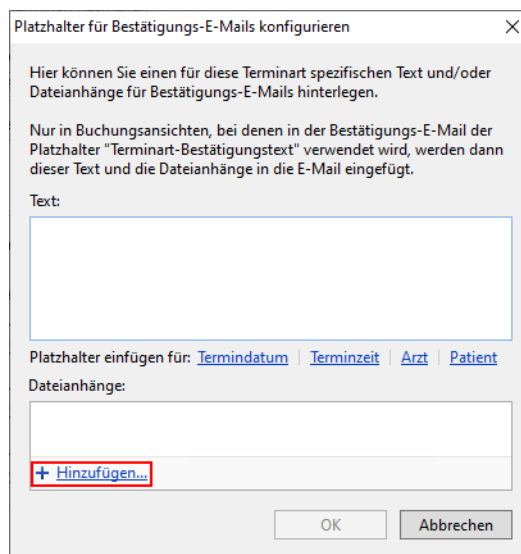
Platzhalter für Bestätigungs-E-Mails konfigurieren

Hier können Sie einen für diese Terminart spezifischen Text und/oder Dateianhänge für Bestätigungs-E-Mails hinterlegen.

Nur in Buchungsansichten, bei denen in der Bestätigungs-E-Mail der Platzhalter "Terminart-Bestätigungstext" verwendet wird, werden dann dieser Text und die Dateianhänge in die E-Mail eingefügt.

Text:

Platzhalter einfügen für: Termindatum | Terminzeit | Arzt | Patient

Dateianhänge:

+ Hinzufügen...

OK Abbrechen